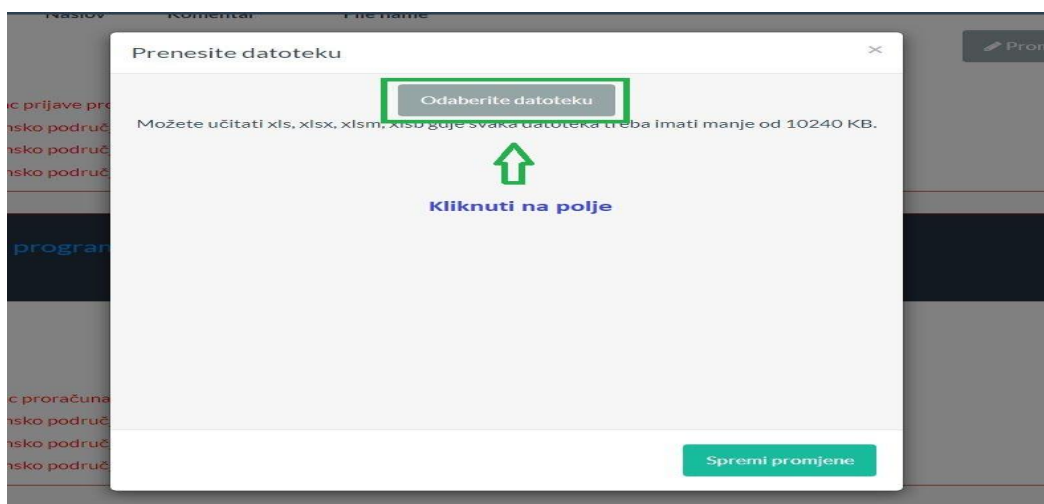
Naslov Komentar File name

Prom

c prijave pro
nsko područ
nsko područ
nsko područ

program

c proračuna
nsko područ
nsko područ
nsko područ

Prenesite datoteku

×

Odaberite datoteku

Možete učitati xls, xlsx, xlsm, xlsb gdje svaka datoteka treba imati manje od 10240 KB.

Kliknuti na polje

Spremi promjene